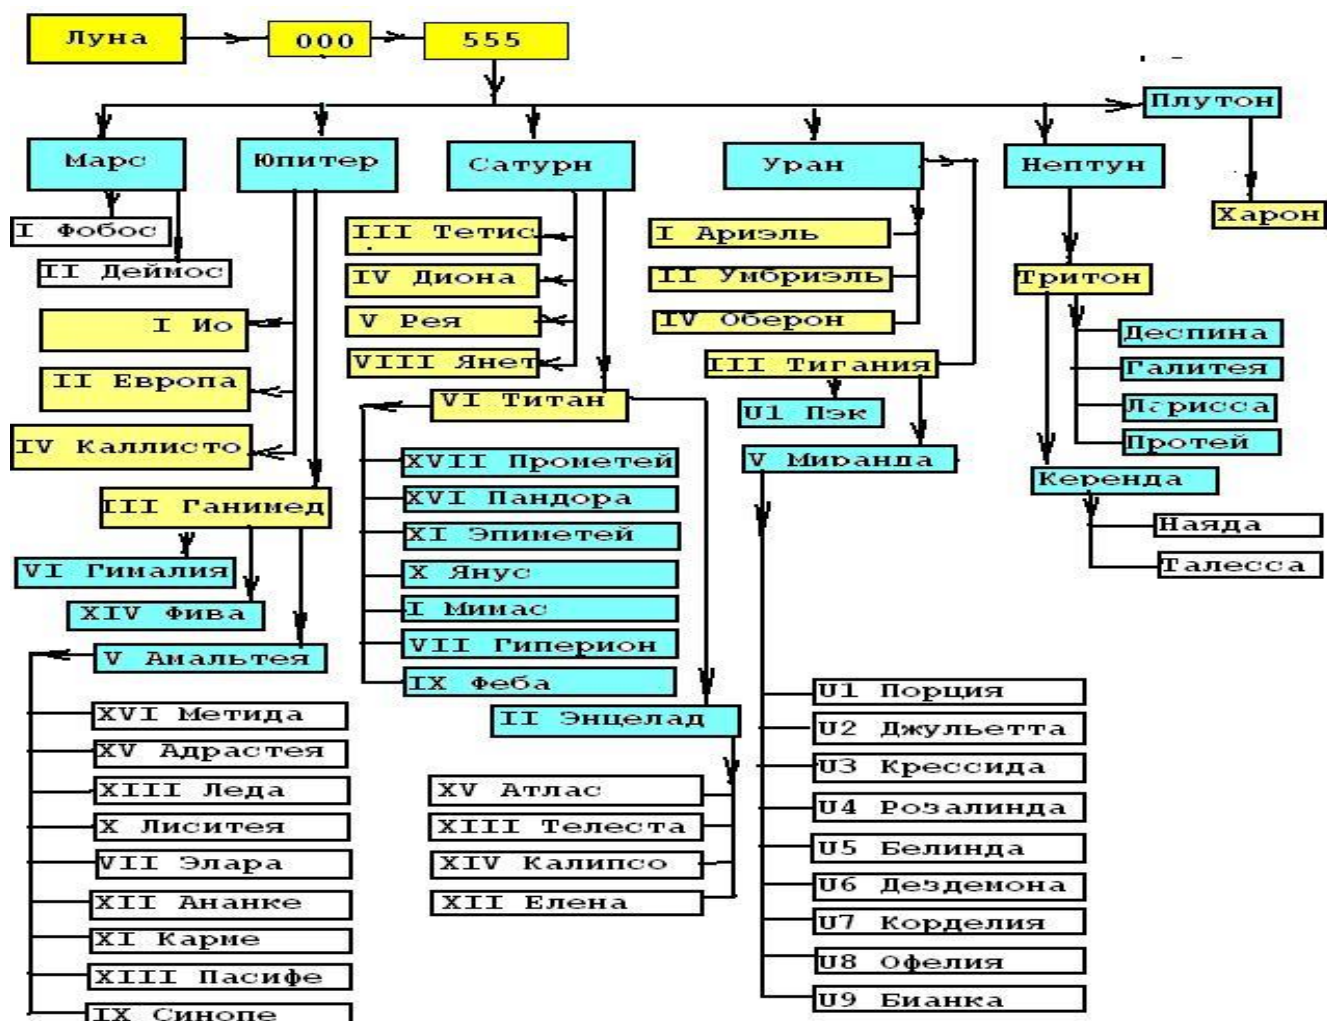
Луна
000
555
Плутон
Марс
Юпитер
Сатурн
Уран
Нептун
Харон
I Фобос
II Деймос
III Тетис
IV Диона
V Рея
VIII Янет
I Ариэль
II Умбриэль
IV Оберон
III Тигания
Тритон
Деспина
Галитея
Ларисса
Протей
I Ио
II Европа
IV Каллисто
VI Титан
U1 Пэк
V Миранда
Керенда
Наяда
Талесса
XVII Прометей
XVI Пандора
XI Эпиметей
X Янус
I Мимас
VII Гиперион
IX Феба
III Ганимед
VI Гималия
XIV Фива
V Амальтея
II Энцелад
XVI Метида
XV Адрастея
XIII Леда
X Лиситея
VII Элара
XII Ананке
XI Карме
XIII Пасифе
IX Синопе
XV Атлас
XIII Телеста
XIV Калипсо
XII Елена
U1 Порция
U2 Джульетта
U3 Крессида
U4 Розалинда
U5 Белинда
U6 Дездемона
U7 Корделия
U8 Офелия
U9 Бианка